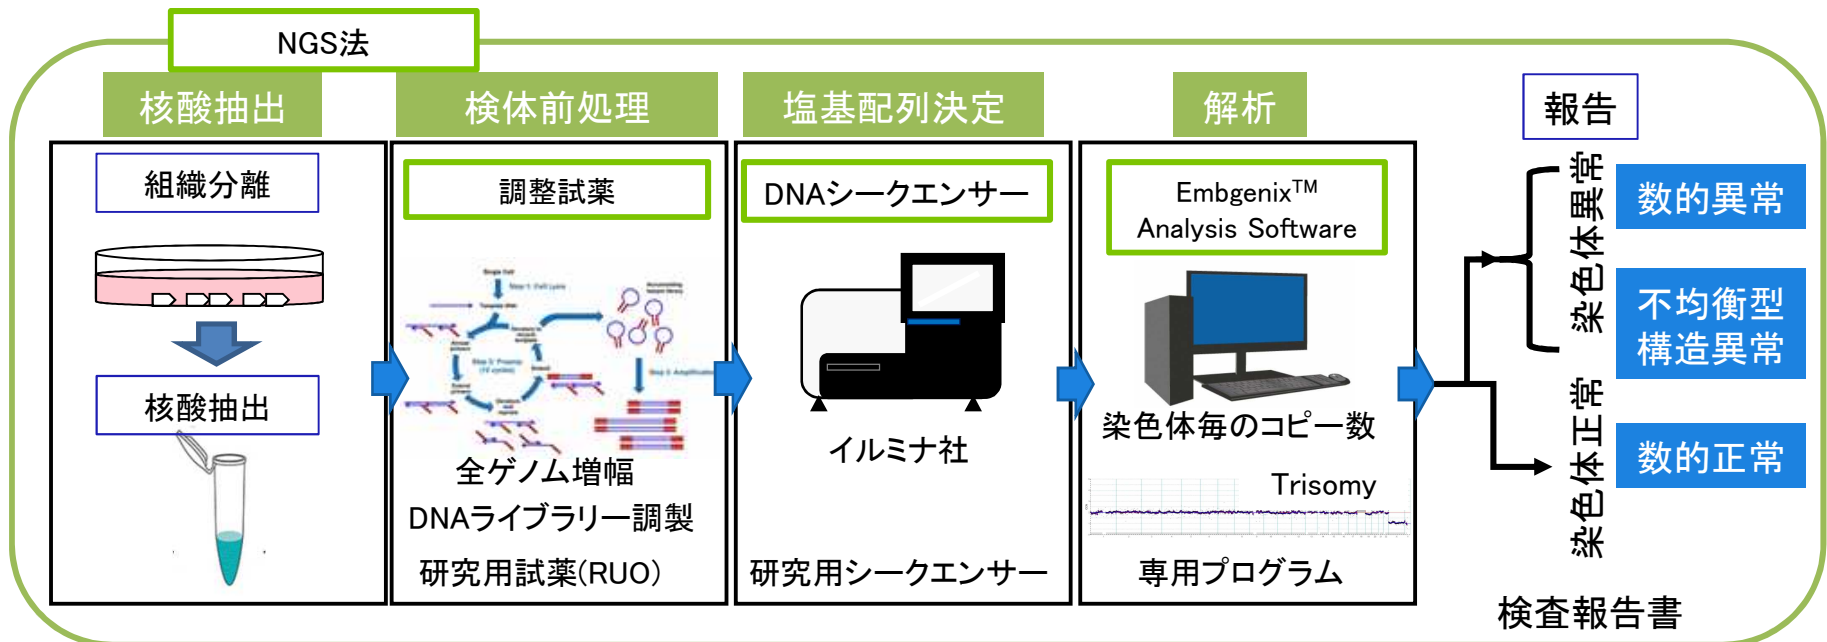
NGS法

核酸抽出

組織分離

核酸抽出

検体前処理

調整試薬

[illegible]

全ゲノム増幅
DNAライブラリー調製

研究用試薬(RUO)

塩基配列決定

DNAシークエンサー

イルミナ社

研究用シークエンサー

解析

Embgenix™
Analysis Software

染色体毎のコピー数

Trisomy

専用プログラム

報告

染色体異常

数的異常

不均衡型
構造異常

染色体正常

数的正常

検査報告書